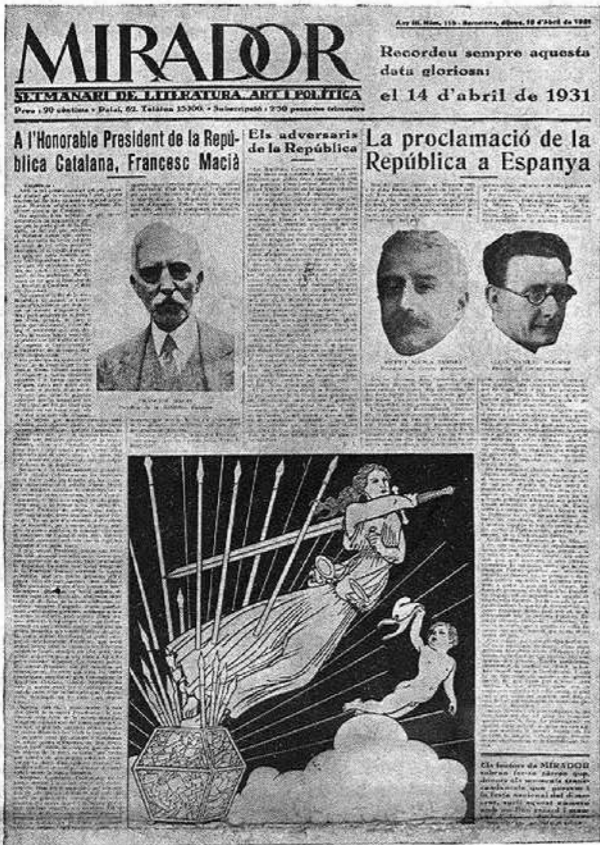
MIRADOR

SETMANARI DE LITERATURA, ART I POLÍTICA

Preu: 20 cèntims · Palai, 62. Telèfon 15300 · Subscripció: 2'50 pessetes trimestre

Any III. Núm. 115 · Barcelona, dijous, 16 d'abril de 1931

Recordeu sempre aquesta data gloriosa:

el 14 d'abril de 1931

A l'Honorable President de la República Catalana, Francesc Macià

Els adversaris de la República

La proclamació de la República a Espanya

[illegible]

Els lectors de MIRADOR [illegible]